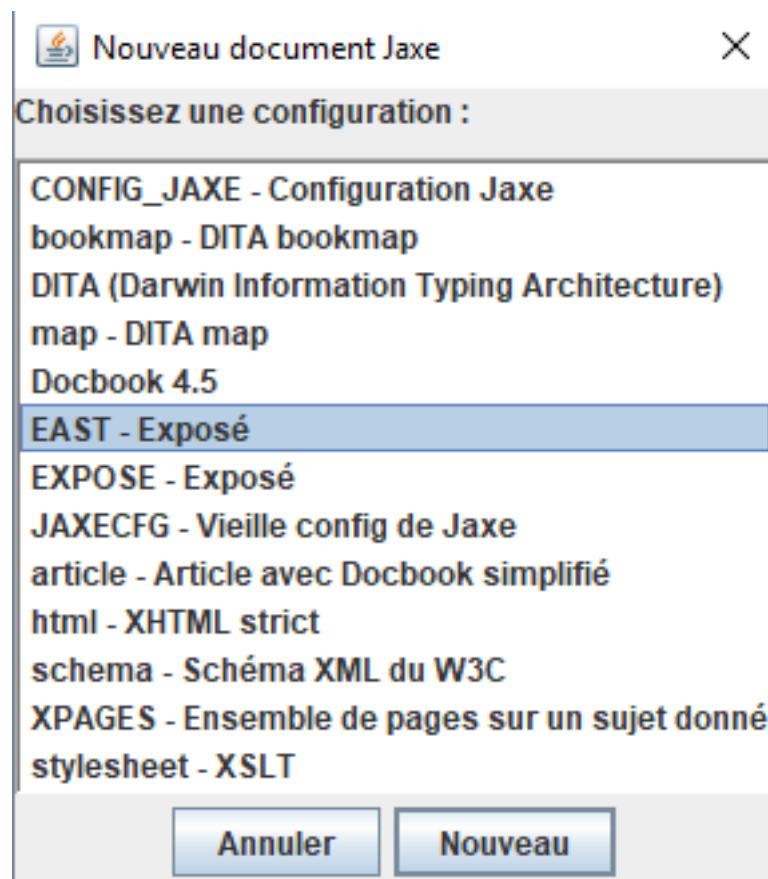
Nouveau document Jaxe

Choisissez une configuration :

CONFIG_JAXE - Configuration Jaxe
bookmap - DITA bookmap
DITA (Darwin Information Typing Architecture)
map - DITA map
Docbook 4.5
EAST - Exposé
EXPOSE - Exposé
JAXECFG - Vieille config de Jaxe
article - Article avec Docbook simplifié
html - XHTML strict
schema - Schéma XML du W3C
XPAGES - Ensemble de pages sur un sujet donné
stylesheet - XSLT

Annuler Nouveau